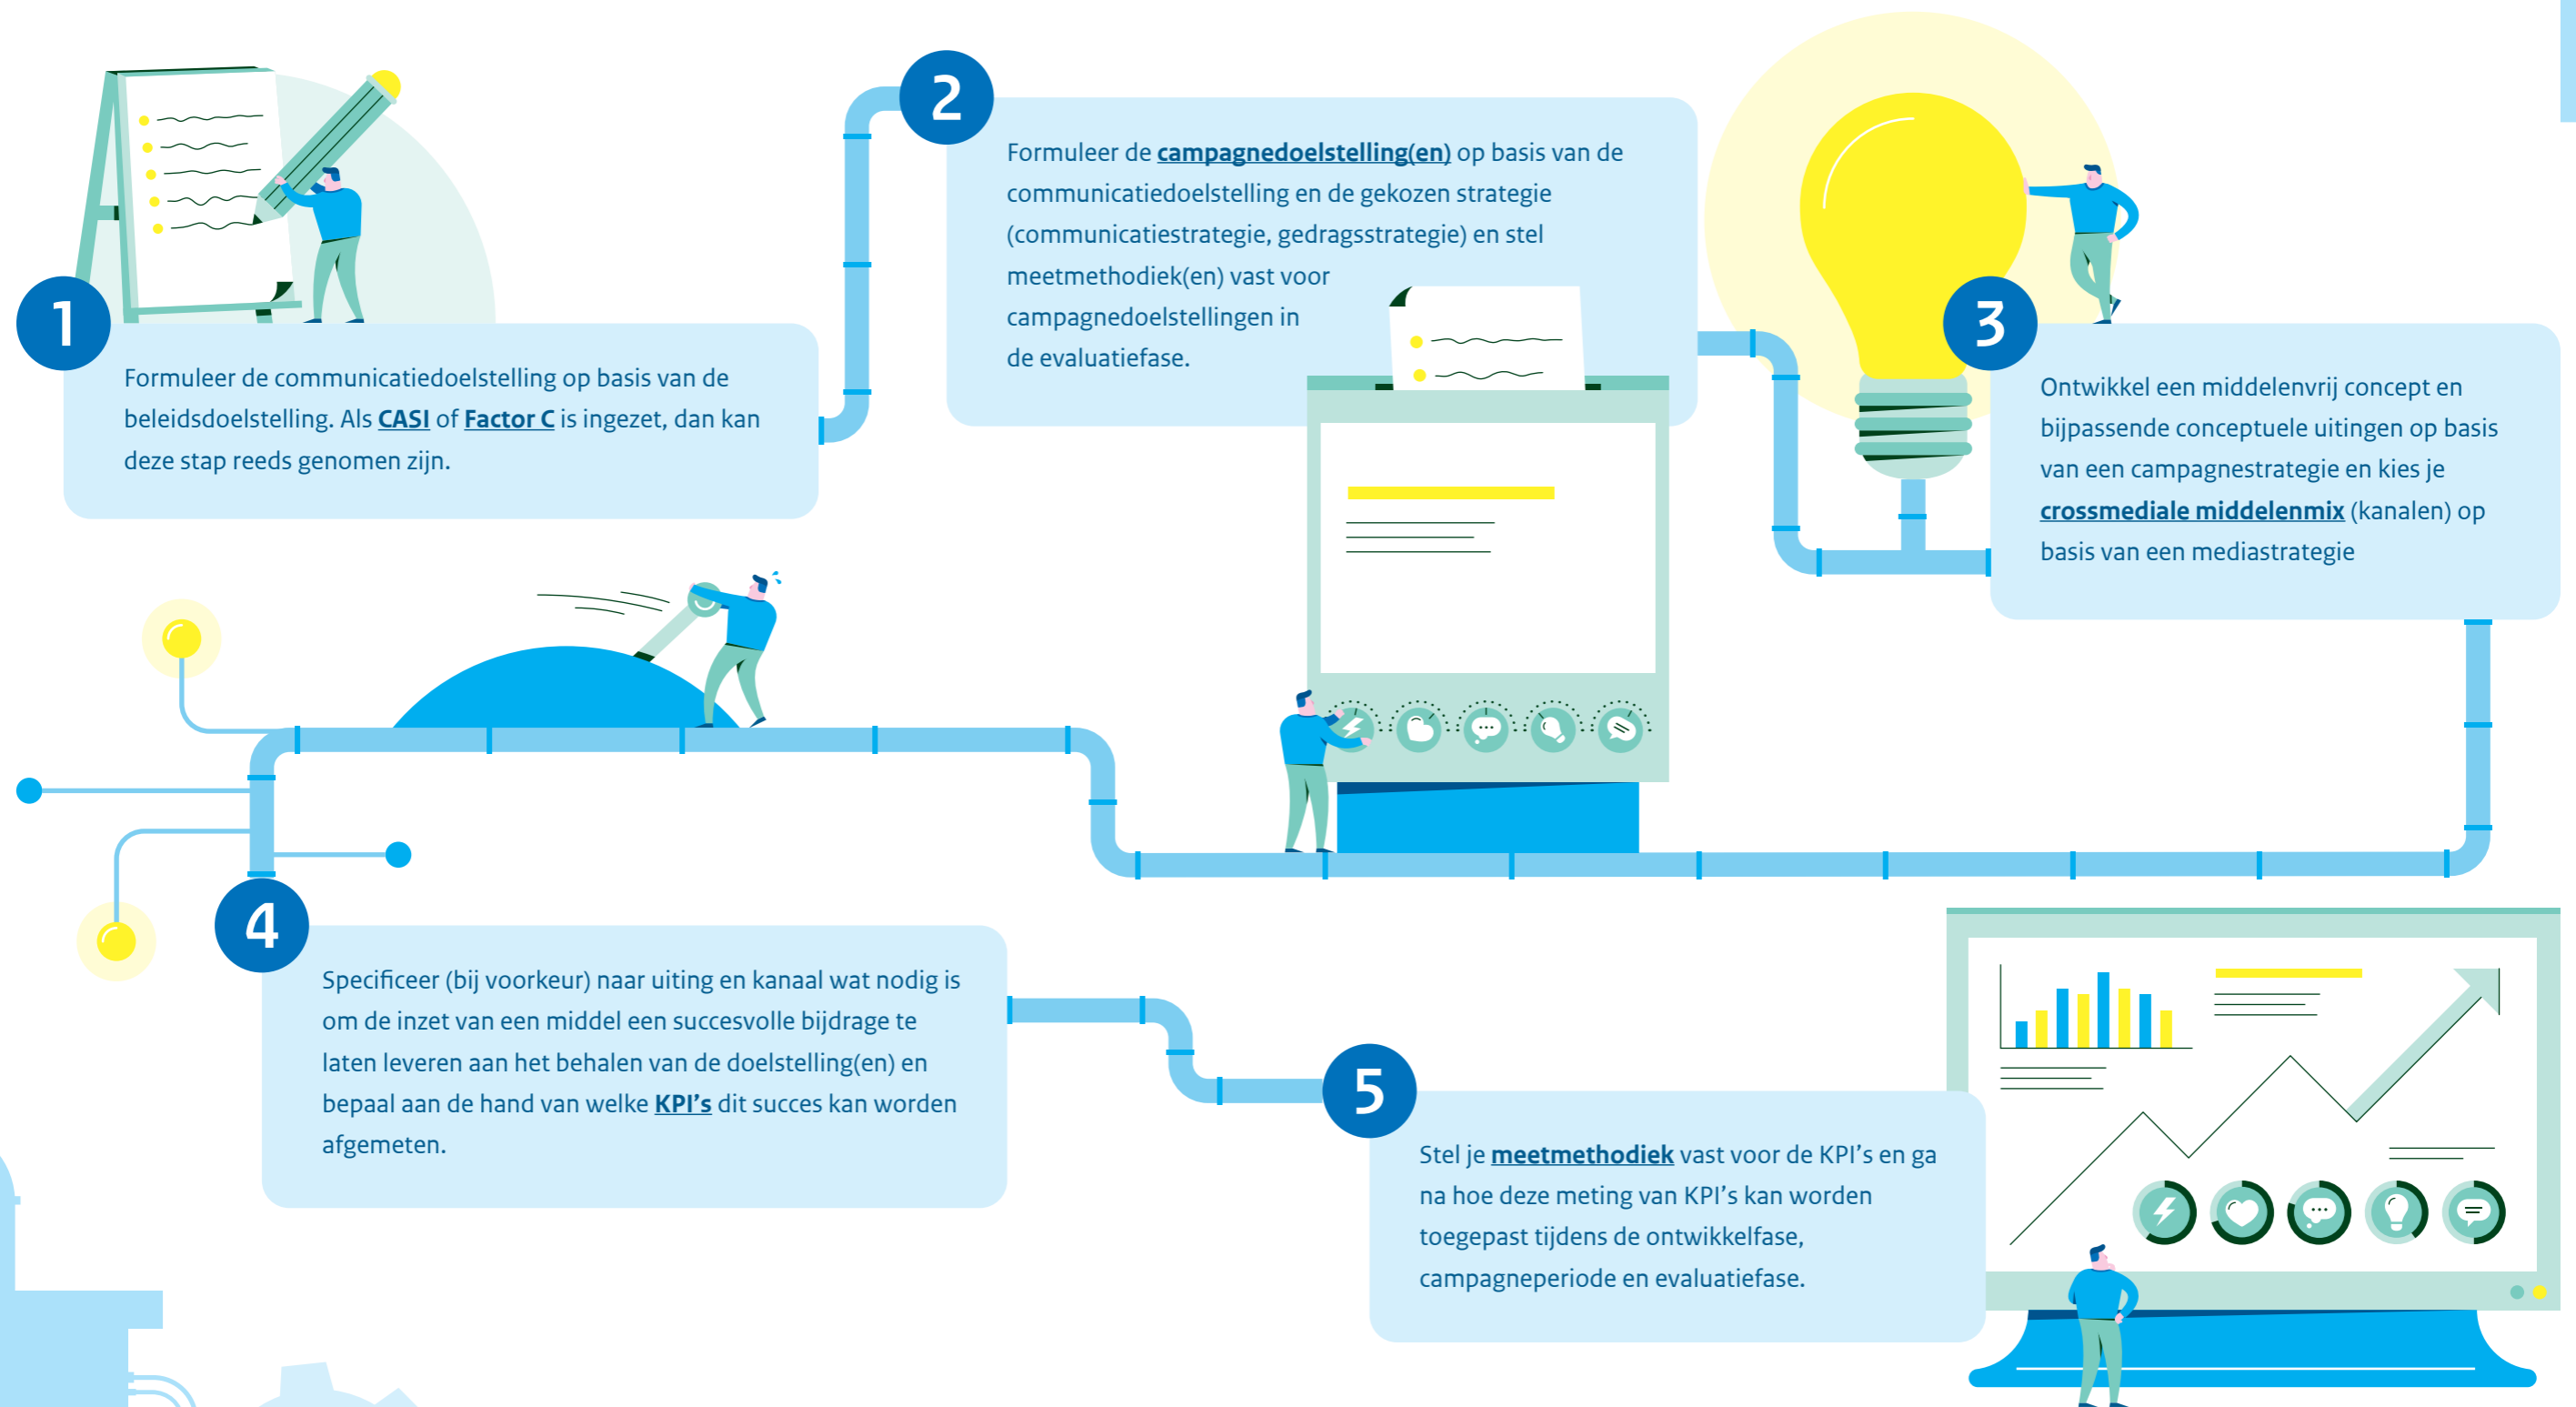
1

Formuleer de communicatiedoelstelling op basis van de beleidsdoelstelling. Als CASI of Factor C is ingezet, dan kan deze stap reeds genomen zijn.

2

Formuleer de campagnedoelstelling(en) op basis van de communicatiedoelstelling en de gekozen strategie (communicatiestrategie, gedragsstrategie) en stel meetmethodiek(en) vast voor campagnedoelstellingen in de evaluatiefase.

3

Ontwikkel een middelenvrij concept en bijpassende conceptuele uitingen op basis van een campagnestrategie en kies je crossmediale middelenmix (kanalen) op basis van een mediastrategie

4

Specificeer (bij voorkeur) naar uiting en kanaal wat nodig is om de inzet van een middel een succesvolle bijdrage te laten leveren aan het behalen van de doelstelling(en) en bepaal aan de hand van welke KPI's dit succes kan worden afgemeten.

5

Stel je meetmethodiek vast voor de KPI's en ga na hoe deze meting van KPI's kan worden toegepast tijdens de ontwikkelfase, campagneperiode en evaluatiefase.